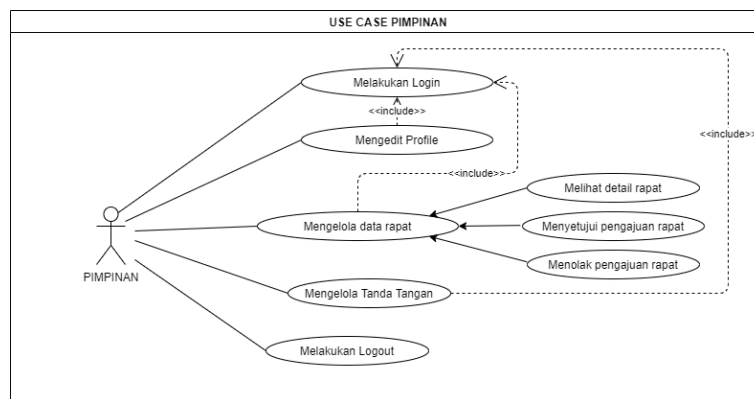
USE CASE PIMPINAN

Melakukan Login

<<include>>

Mengedit Profile

<<include>>

<<include>>

Melihat detail rapat

Mengelola data rapat

Menyetujui pengajuan rapat

Menolak pengajuan rapat

PIMPINAN

Mengelola Tanda Tangan

Melakukan Logout